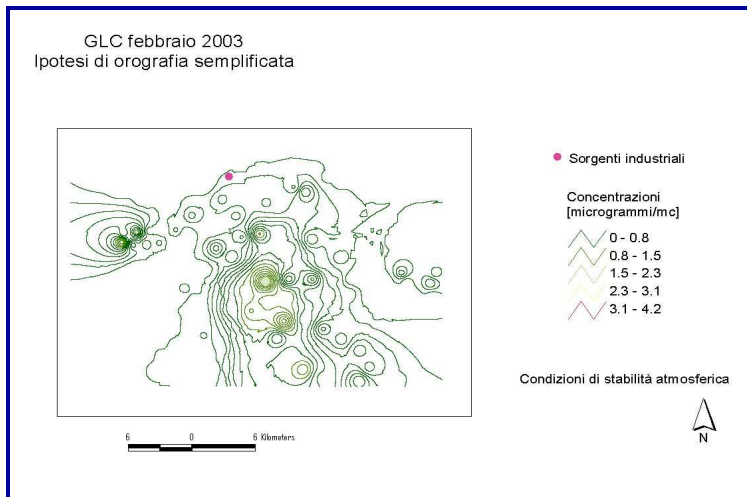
GLC febbraio 2003
Ipotesi di orografia semplificata

Sorgenti industriali

Concentrazioni
[microgrammi/mc]

0 - 0.8
0.8 - 1.5
1.5 - 2.3
2.3 - 3.1
3.1 - 4.2

Condizioni di stabilità atmosferica

6 0 6 Kilometers

N